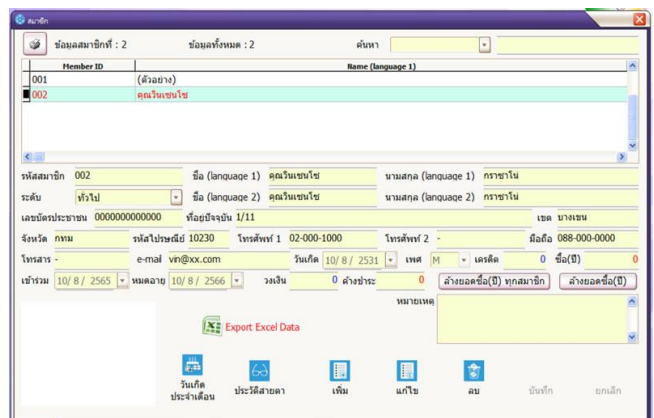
สมาชิก

ข้อมูลสมาชิกที่ : 2　ข้อมูลทั้งหมด : 2　ค้นหา

| Member ID | Name (language 1) |
|---|---|
| 001 | (ตัวอย่าง) |
| 002 | คุณวินเซนไซ |

รหัสสมาชิก 002　ชื่อ (language 1) คุณวินเซนไซ　นามสกุล (language 1) กราซาโน
ระดับ ทั่วไป　ชื่อ (language 2) คุณวินเซนไซ　นามสกุล (language 2) กราซาโน
เลขบัตรประชาชน 0000000000000　ที่อยู่ปัจจุบัน 1/11　เขต บางเขน
จังหวัด กทม　รหัสไปรษณีย์ 10230　โทรศัพท์ 1 02-000-1000　โทรศัพท์ 2 -　มือถือ 088-000-0000
โทรสาร -　e-mail vin@xx.com　วันเกิด 10/ 8/ 2531　เพศ M　เครดิต 0　ซื้อ(ปี) 0
เข้าร่วม 10/ 8/ 2565　หมดอายุ 10/ 8/ 2566　วงเงิน 0　ค้างชำระ 0　ล้างยอดซื้อ(ปี) ทุกสมาชิก　ล้างยอดซื้อ(ปี)
หมายเหตุ

Export Excel Data

วันเกิดประจำเดือน　ประวัติสายตา　เพิ่ม　แก้ไข　ลบ　บันทึก　ยกเลิก